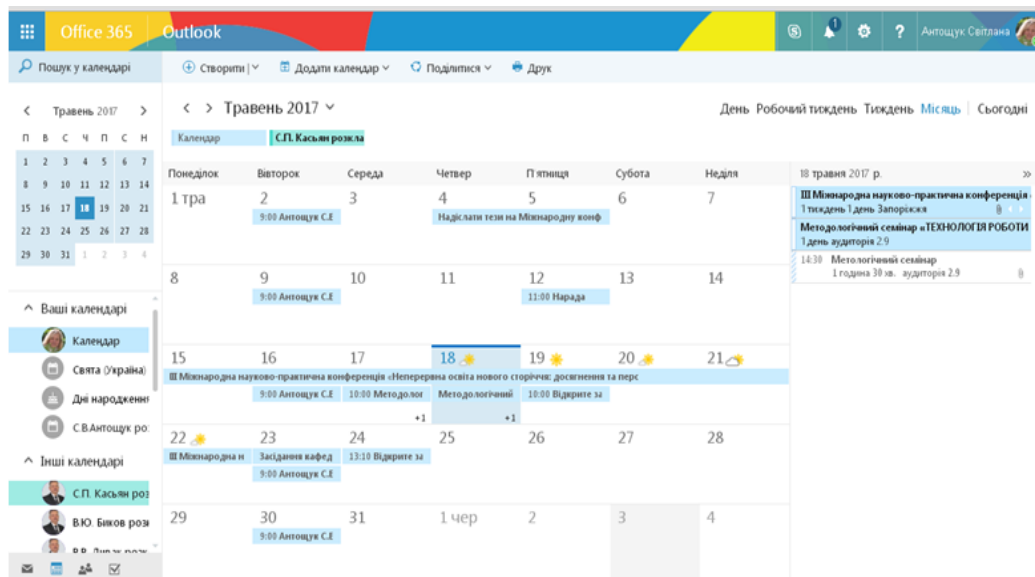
Office 365 Outlook

Антощук Світлана

Пошук у календарі

Створити | Додати календар Поділитися Друк

Травень 2017

| П | В | С | Ч | П | С | Н |
|---|---|---|---|---|---|---|
| 1 | 2 | 3 | 4 | 5 | 6 | 7 |
| 8 | 9 | 10 | 11 | 12 | 13 | 14 |
| 15 | 16 | 17 | 18 | 19 | 20 | 21 |
| 22 | 23 | 24 | 25 | 26 | 27 | 28 |
| 29 | 30 | 31 | 1 | 2 | 3 | 4 |

Ваші календарі
Календар
Свята (Україна)
Дні народження
С.В.Антощук ро:

Інші календарі
С.П. Касьян роз
В.Ю. Биков роз
В.В. Лапін роз

Травень 2017

День Робочий тиждень Тиждень Місяць Сьогодні

Календар С.П. Касьян розкла

| Понеділок | Вівторок | Середа | Четвер | П'ятниця | Субота | Неділя |
|---|---|---|---|---|---|---|
| 1 тра | 2 9:00 Антощук С.Е | 3 | 4 Надіслати тези на Міжнародну конф | 5 | 6 | 7 |
| 8 | 9 9:00 Антощук С.Е | 10 | 11 | 12 11:00 Нарада | 13 | 14 |
| 15 III Міжнародна науково-практична конференція «Неперервна освіта нового сторіччя: досягнення та перс | 16 9:00 Антощук С.Е | 17 10:00 Методолог +1 | 18 Методологічний +1 | 19 10:00 Відкрите за | 20 | 21 |
| 22 III Міжнародна н | 23 Засідання кафед 9:00 Антощук С.Е | 24 13:10 Відкрите за | 25 | 26 | 27 | 28 |
| 29 | 30 9:00 Антощук С.Е | 31 | 1 чер | 2 | 3 | 4 |

18 травня 2017 р.

III Міжнародна науково-практична конференція
1 тиждень 1 день Запоріжжя

Методологічний семінар «ТЕХНОЛОГІЯ РОБОТИ
1 день аудиторія 2.9

14:30 Метологічний семінар
1 година 30 хв. аудиторія 2.9